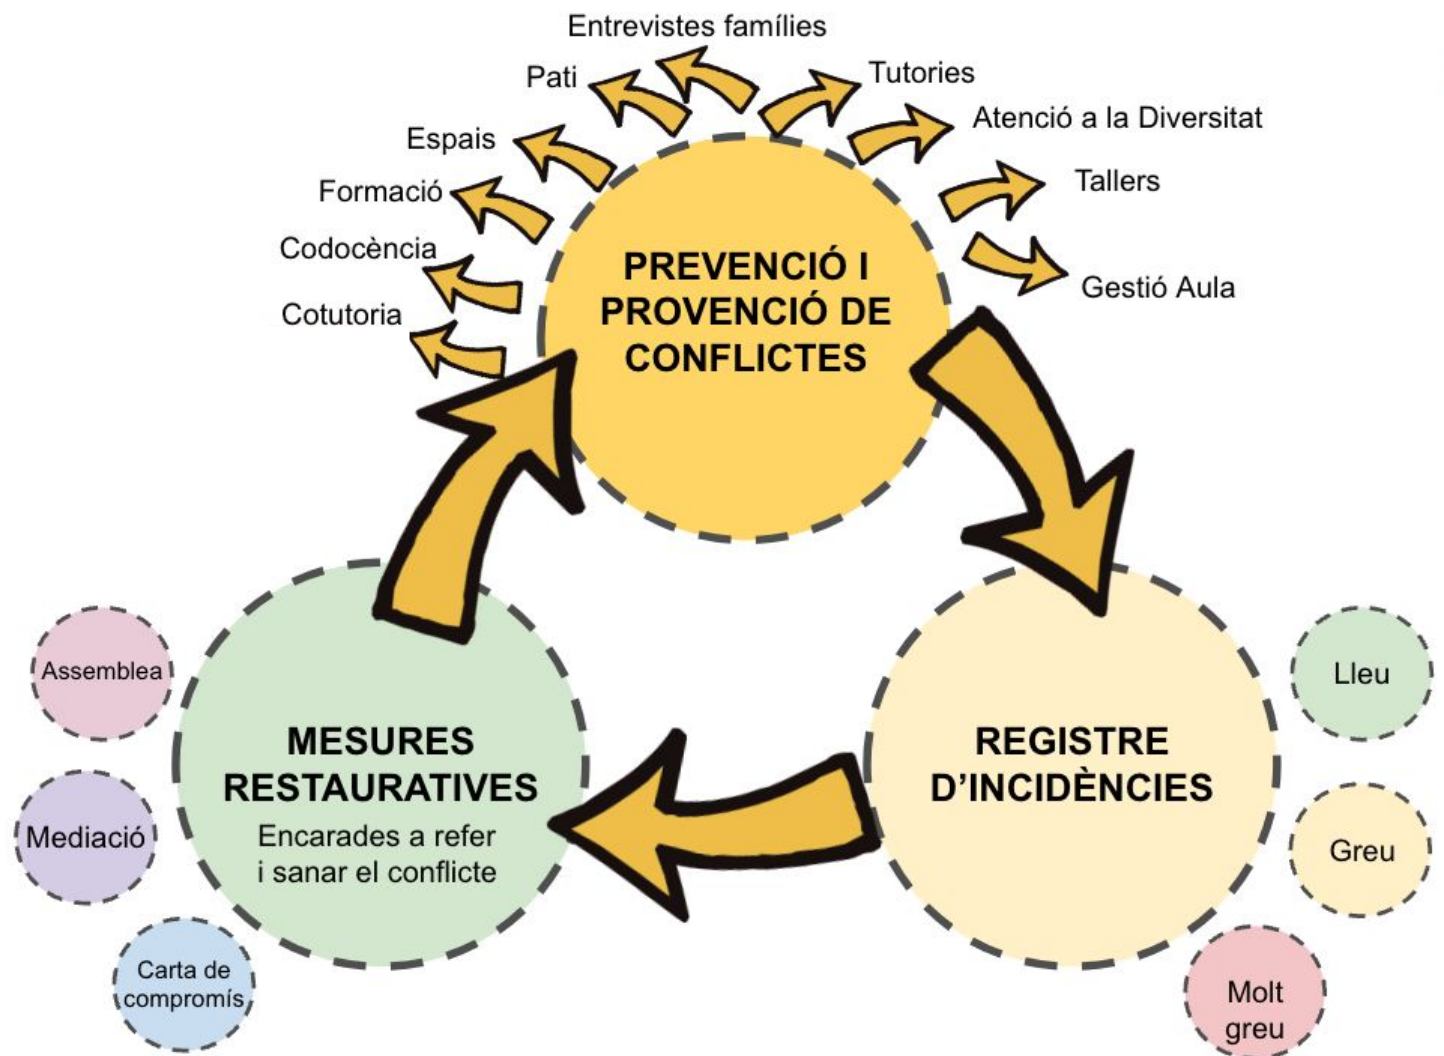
Entrevistes famílies

Pati

Tutories

Espais

Atenció a la Diversitat

Formació

Tallers

Codocència

Gestió Aula

Cotutoria

PREVENCIÓ I PROVENCIÓ DE CONFLICTES

Assemblea

MESURES RESTAURATIVES
Encarades a refer i sanar el conflicte

REGISTRE D'INCIDÈNCIES

Lleu

Mediació

Greu

Carta de compromís

Molt greu